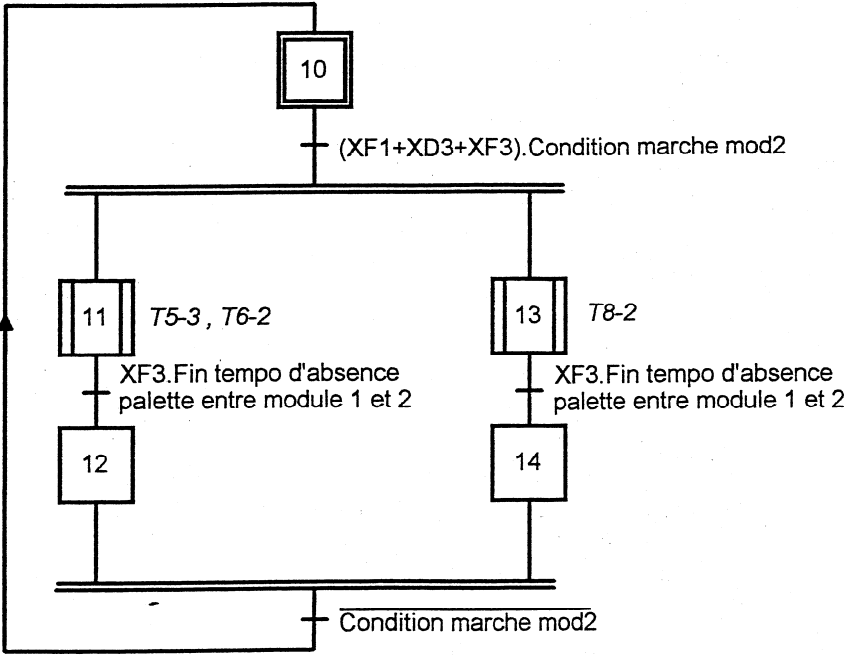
10

(XF1+XD3+XF3).Condition marche mod2

11 T5-3 , T6-2

XF3.Fin tempo d'absence palette entre module 1 et 2

12

13 T8-2

XF3.Fin tempo d'absence palette entre module 1 et 2

14

$\overline{\text{Condition marche mod2}}$